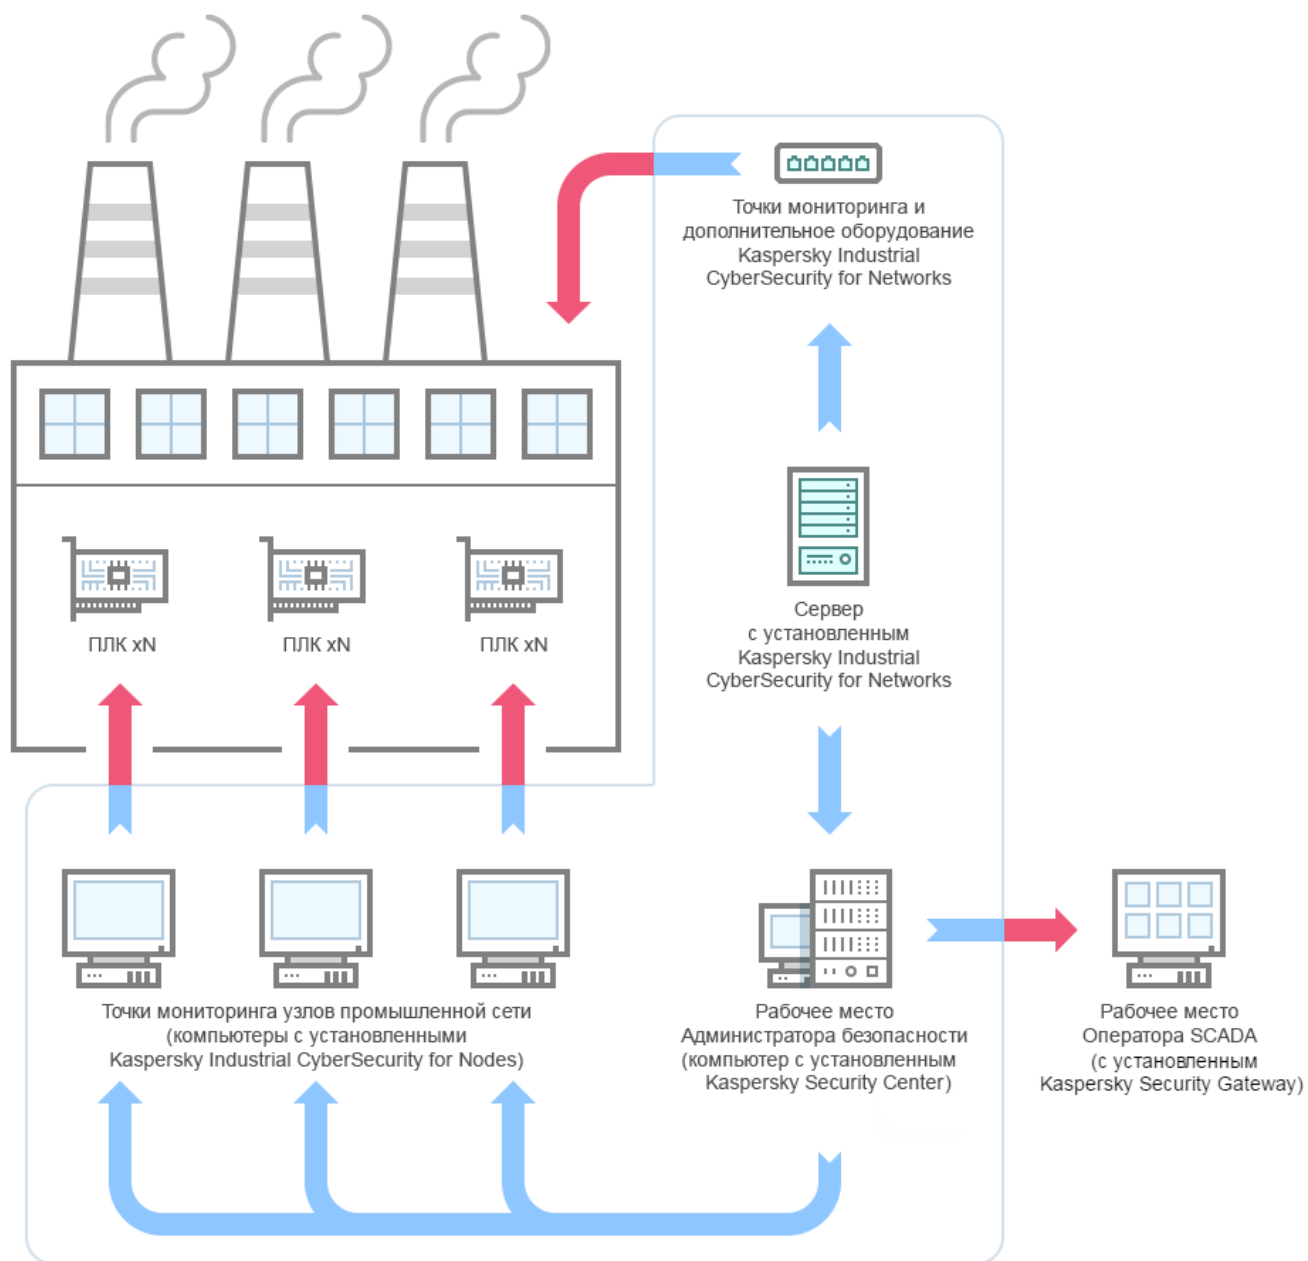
Точки мониторинга и дополнительное оборудование Kaspersky Industrial CyberSecurity for Networks

ПЛК xN

ПЛК xN

ПЛК xN

Сервер
с установленным
Kaspersky Industrial
CyberSecurity for Networks

Точки мониторинга узлов промышленной сети
(компьютеры с установленными
Kaspersky Industrial CyberSecurity for Nodes)

Рабочее место
Администратора безопасности
(компьютер с установленным
Kaspersky Security Center)

Рабочее место
Оператора SCADA
(с установленным
Kaspersky Security Gateway)